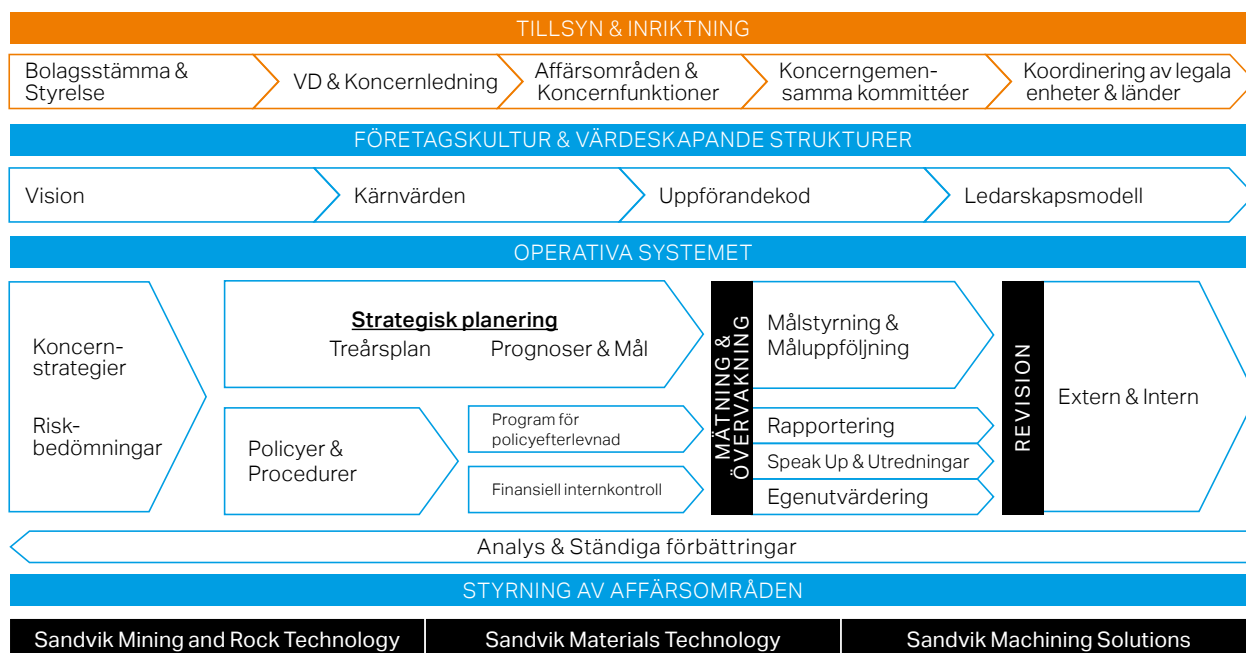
TILLSYN & INRIKTNING

Bolagsstämma & Styrelse

VD & Koncernledning

Affärsområden & Koncernfunktioner

Koncerngemensamma kommittéer

Koordinering av legala enheter & länder

FÖRETAGSKULTUR & VÄRDESKAPANDE STRUKTURER

Vision

Kärnvärden

Uppförandekod

Ledarskapsmodell

OPERATIVA SYSTEMET

Koncernstrategier

Riskbedömningar

Strategisk planering

Treårsplan

Prognoser & Mål

Policyer & Procedurer

Program för policyefterlevnad

Finansiell internkontroll

MÄTNING & ÖVERVAKNING

Målstyrning & Måluppföljning

Rapportering

Speak Up & Utredningar

Egenutvärdering

REVISION

Extern & Intern

Analys & Ständiga förbättringar

STYRNING AV AFFÄRSOMRÅDEN

Sandvik Mining and Rock Technology

Sandvik Materials Technology

Sandvik Machining Solutions